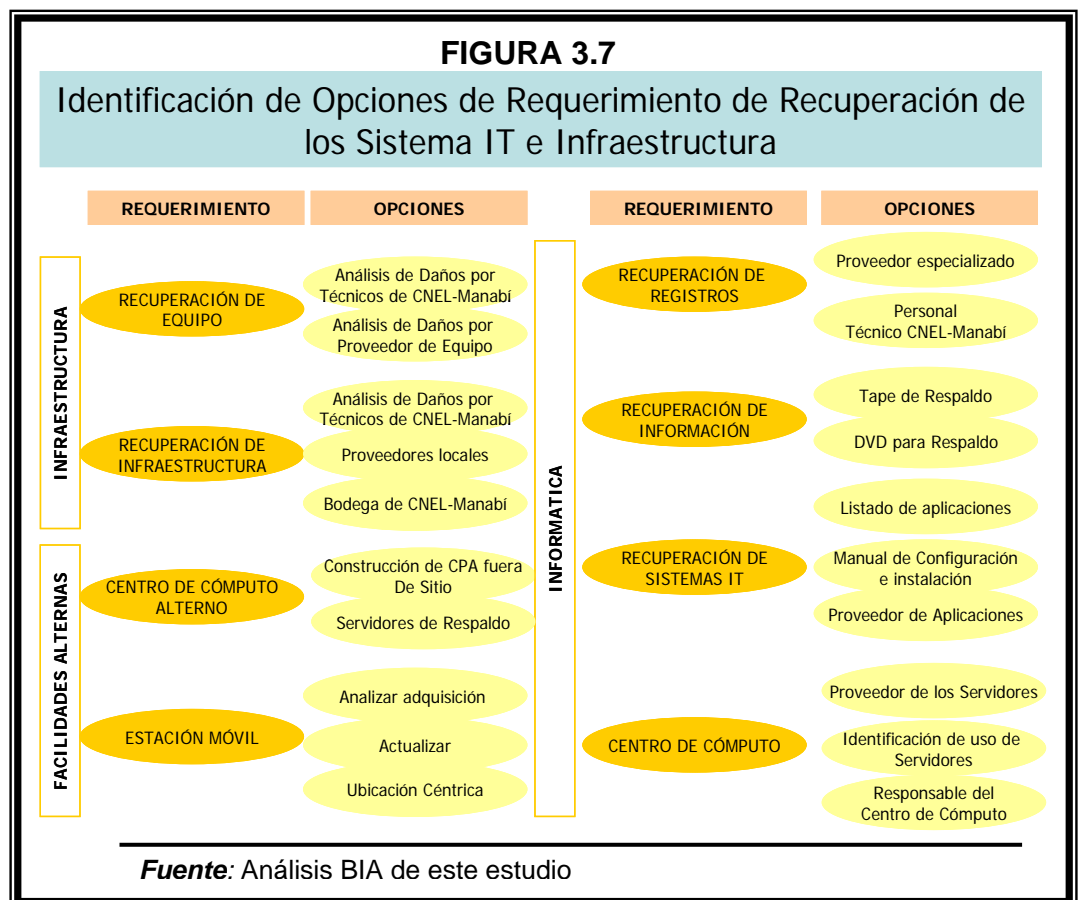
FIGURA 3.7

Identificación de Opciones de Requerimiento de Recuperación de los Sistema IT e Infraestructura

REQUERIMIENTO | OPCIONES | REQUERIMIENTO | OPCIONES

INFRAESTRUCTURA

RECUPERACIÓN DE EQUIPO
Análisis de Daños por Técnicos de CNEL-Manabí
Análisis de Daños por Proveedor de Equipo

RECUPERACIÓN DE INFRAESTRUCTURA
Análisis de Daños por Técnicos de CNEL-Manabí
Proveedores locales
Bodega de CNEL-Manabí

FACILIDADES ALTERNAS

CENTRO DE CÓMPUTO ALTERNO
Construcción de CPA fuera De Sitio
Servidores de Respaldo

ESTACIÓN MÓVIL
Analizar adquisición
Actualizar
Ubicación Céntrica

INFORMATICA

RECUPERACIÓN DE REGISTROS
Proveedor especializado
Personal Técnico CNEL-Manabí

RECUPERACIÓN DE INFORMACIÓN
Tape de Respaldo
DVD para Respaldo

RECUPERACIÓN DE SISTEMAS IT
Listado de aplicaciones
Manual de Configuración e instalación
Proveedor de Aplicaciones

CENTRO DE CÓMPUTO
Proveedor de los Servidores
Identificación de uso de Servidores
Responsable del Centro de Cómputo

Fuente: Análisis BIA de este estudio